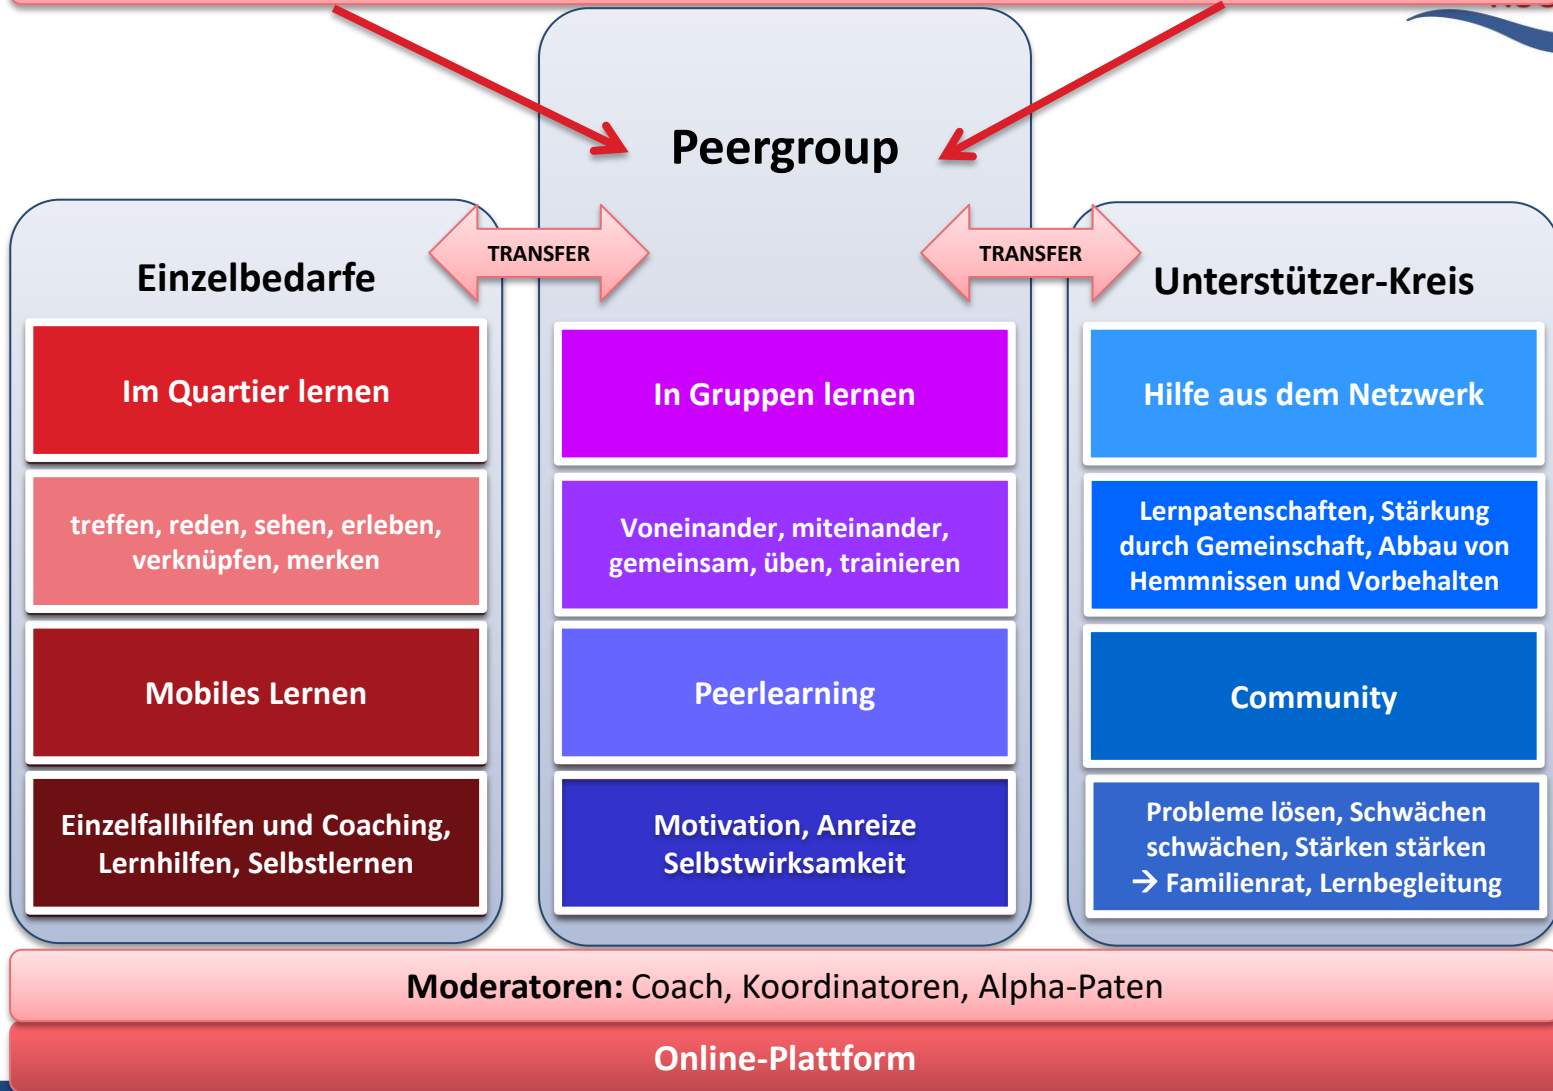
Peergroup

Einzelbedarfe

TRANSFER

TRANSFER

Unterstützer-Kreis

Im Quartier lernen

treffen, reden, sehen, erleben, verknüpfen, merken

Mobiles Lernen

Einzelfallhilfen und Coaching, Lernhilfen, Selbstlernen

In Gruppen lernen

Voneinander, miteinander, gemeinsam, üben, trainieren

Peerlearning

Motivation, Anreize Selbstwirksamkeit

Hilfe aus dem Netzwerk

Lernpatenschaften, Stärkung durch Gemeinschaft, Abbau von Hemmnissen und Vorbehalten

Community

Probleme lösen, Schwächen schwächen, Stärken stärken → Familienrat, Lernbegleitung

**Moderatoren:** Coach, Koordinatoren, Alpha-Paten

Online-Plattform